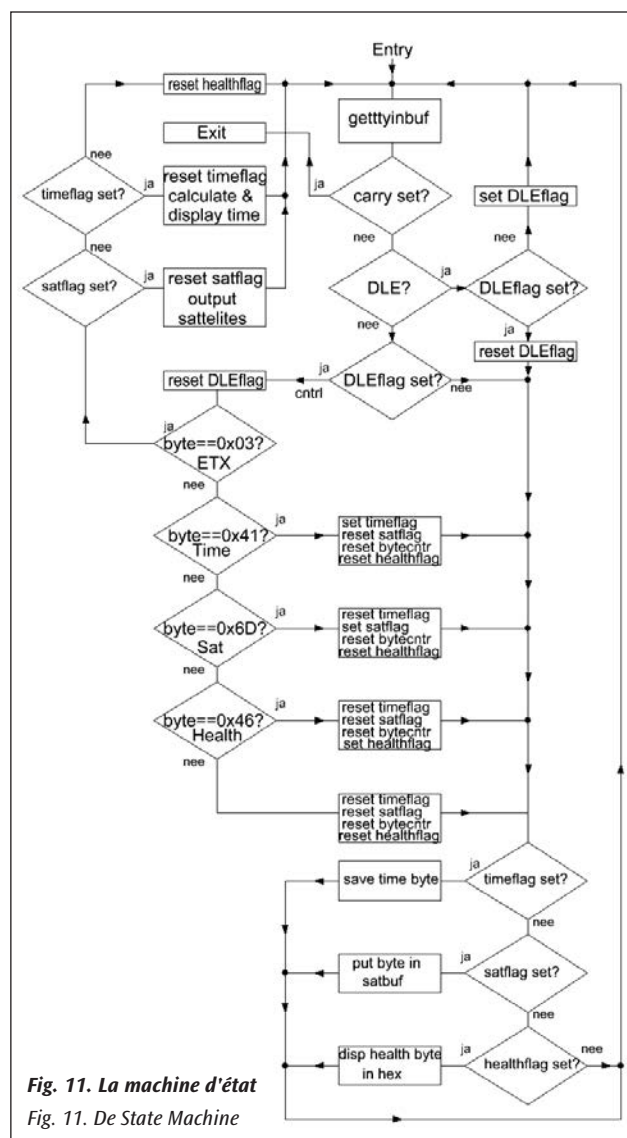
Entry

reset healthflag

getttyinbuf

Exit

nee

timeflag set?

ja

reset timeflag calculate & display time

ja

carry set?

set DLEflag

nee

nee

nee

satflag set?

ja

reset satflag output sattelites

DLE?

ja

DLEflag set?

nee

ja

reset DLEflag

ja

reset DLEflag

cntrl

DLEflag set?

nee

ja

byte==0x03? ETX

nee

byte==0x41? Time

ja

set timeflag
reset satflag
reset bytecntr
reset healthflag

nee

byte==0x6D? Sat

ja

reset timeflag
set satflag
reset bytecntr
reset healthflag

nee

byte==0x46? Health

ja

reset timeflag
reset satflag
reset bytecntr
set healthflag

nee

reset timeflag
reset satflag
reset bytecntr
reset healthflag

save time byte

ja

timeflag set?

nee

put byte in satbuf

ja

satflag set?

nee

disp health byte in hex

ja

healthflag set?

nee

Fig. 11. La machine d'état

Fig. 11. De State Machine